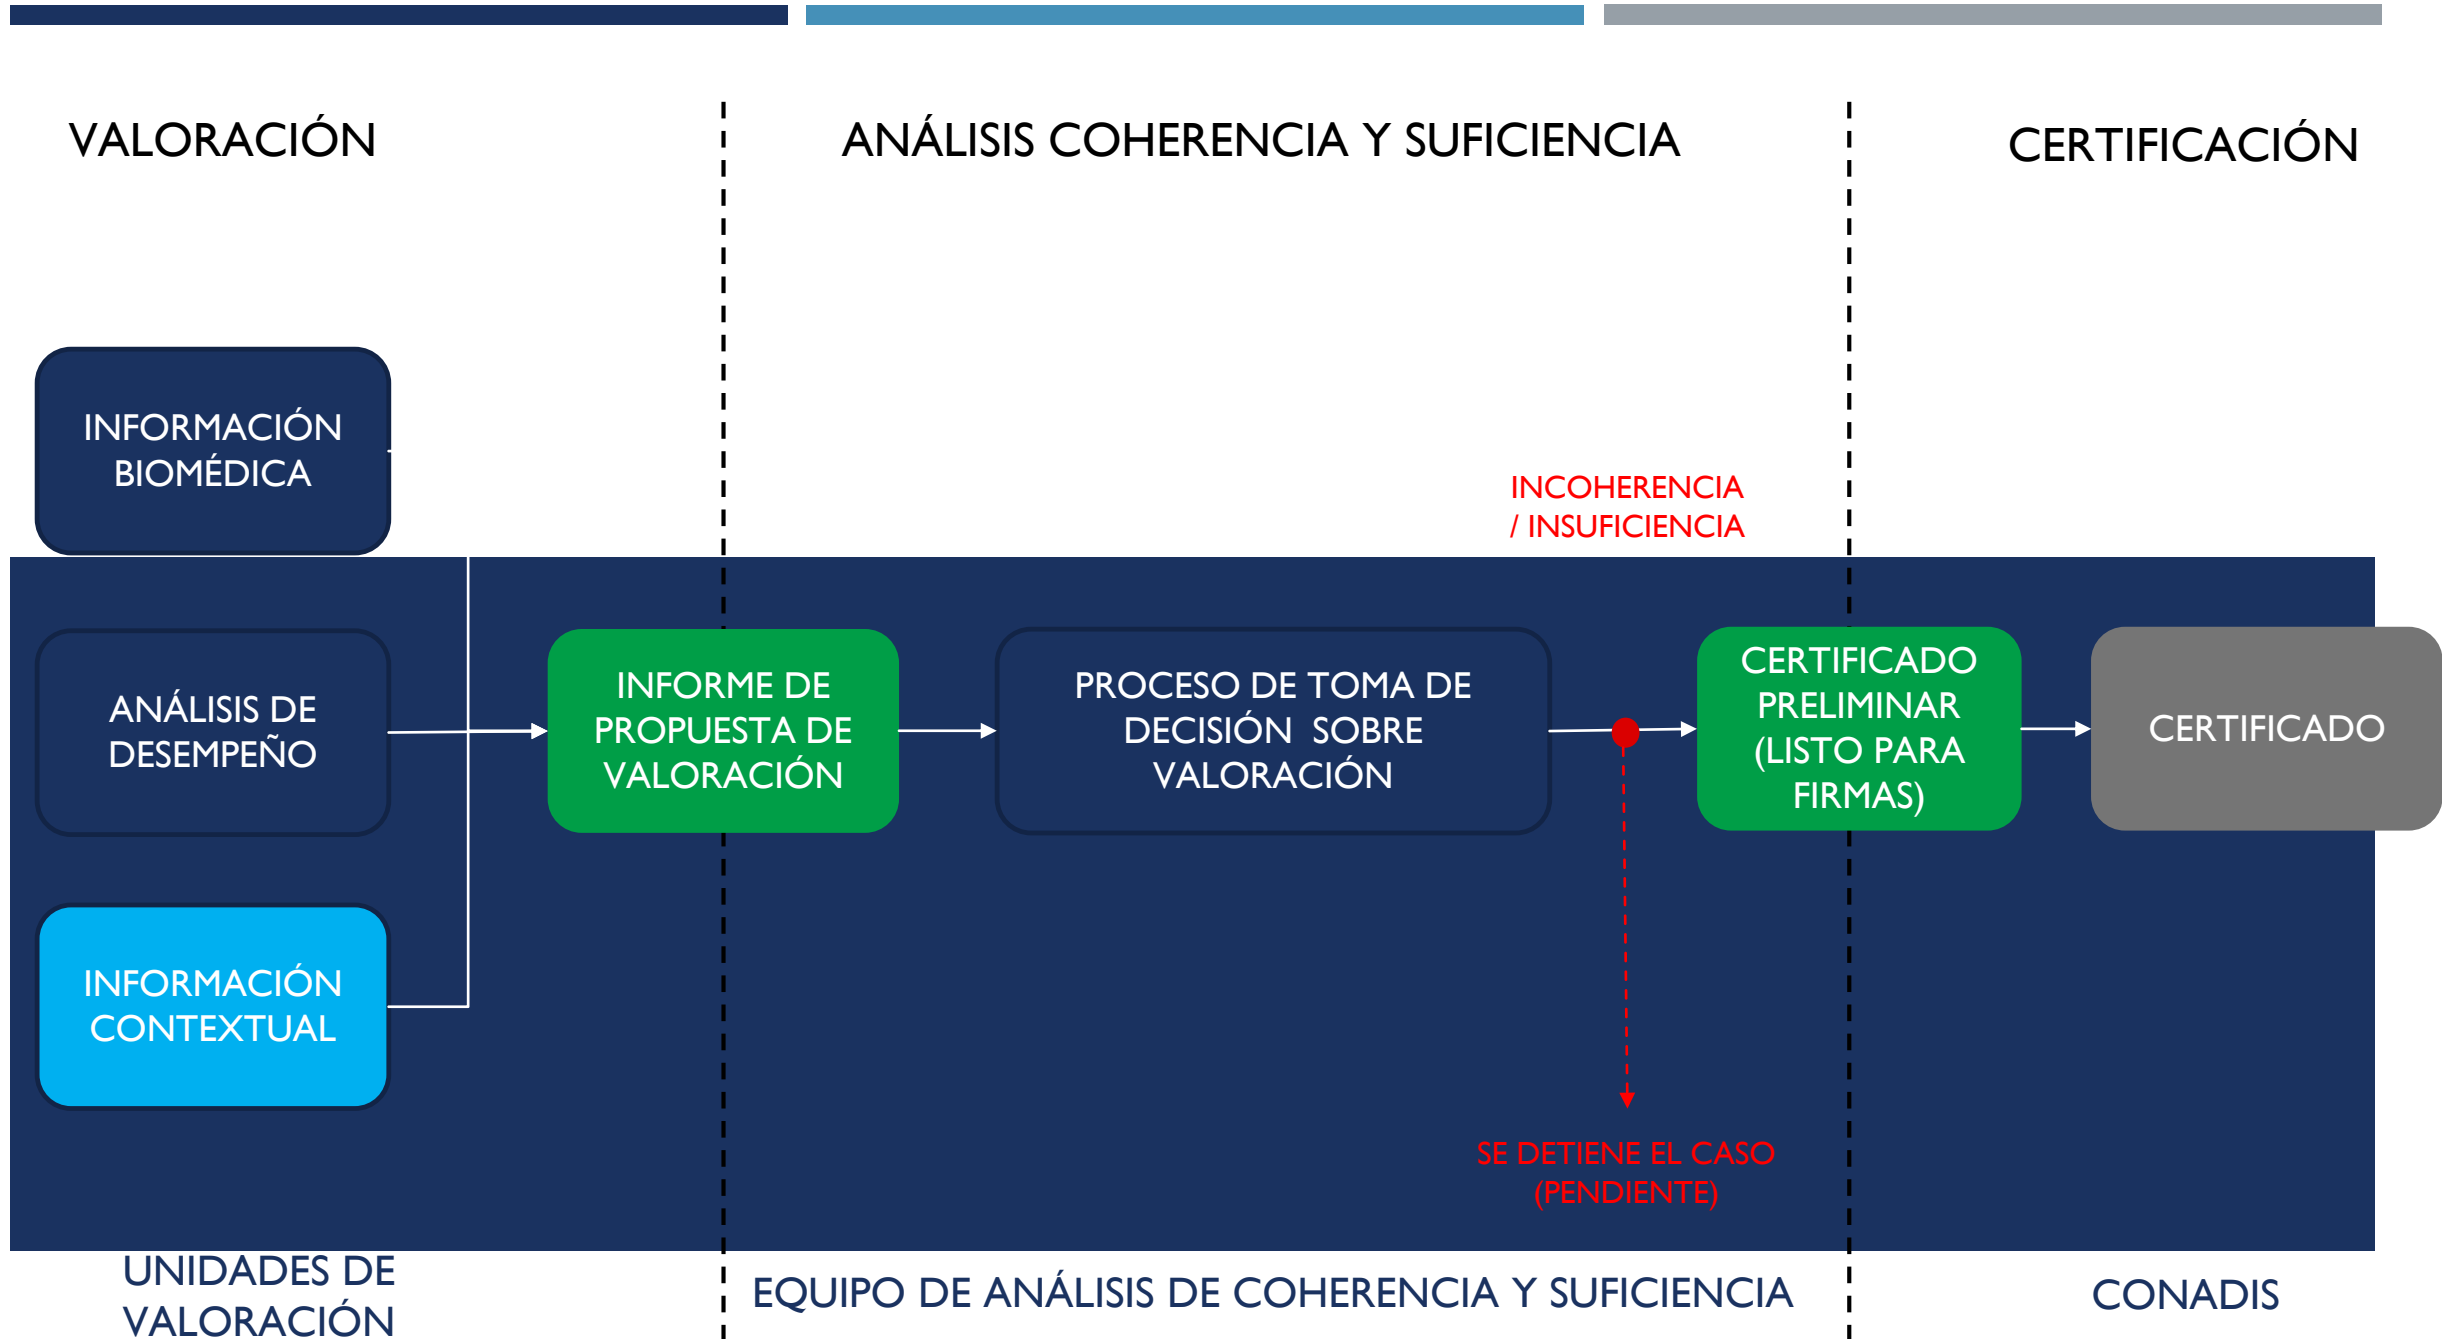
VALORACIÓN

ANÁLISIS COHERENCIA Y SUFICIENCIA

CERTIFICACIÓN

INFORMACIÓN BIOMÉDICA

ANÁLISIS DE DESEMPEÑO

INFORMACIÓN CONTEXTUAL

INFORME DE PROPUESTA DE VALORACIÓN

PROCESO DE TOMA DE DECISIÓN SOBRE VALORACIÓN

INCOHERENCIA / INSUFICIENCIA

SE DETIENE EL CASO (PENDIENTE)

CERTIFICADO PRELIMINAR (LISTO PARA FIRMAS)

CERTIFICADO

UNIDADES DE VALORACIÓN

EQUIPO DE ANÁLISIS DE COHERENCIA Y SUFICIENCIA

CONADIS